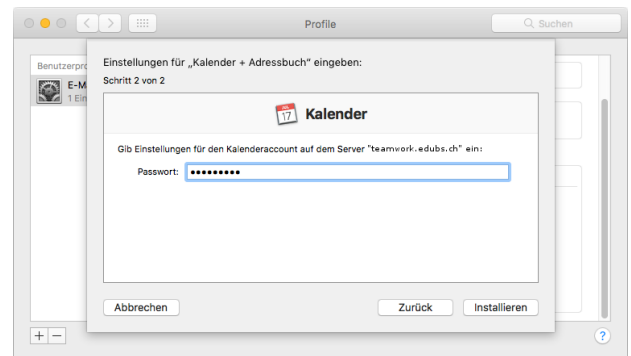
Profile

Suchen

Benutzerpro

E-M
1 Ein

Einstellungen für „Kalender + Adressbuch" eingeben:
Schritt 2 von 2

JUL
17
Kalender

Gib Einstellungen für den Kalenderaccount auf dem Server "teamwork.edubs.ch" ein:

Passwort: •••••••••

Abbrechen

Zurück

Installieren

+ −

?